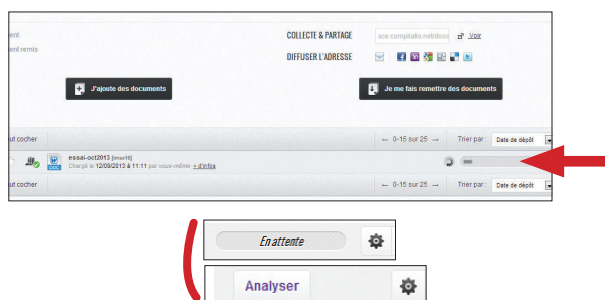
ent
ent remis

COLLECTE & PARTAGE
ace.compilatio.net/doss
Voir

DIFFUSER L'ADRESSE

J'ajoute des documents

Je me fais remettre des documents

ut cocher
← 0-15 sur 25 →
Trier par :
Date de dépôt

essai-oct2013 [imse16]
Chargé le 12/09/2013 à 11:11 par vous-même + d'infos

ut cocher
← 0-15 sur 25 →
Trier par :
Date de dépôt

En attente

Analyser